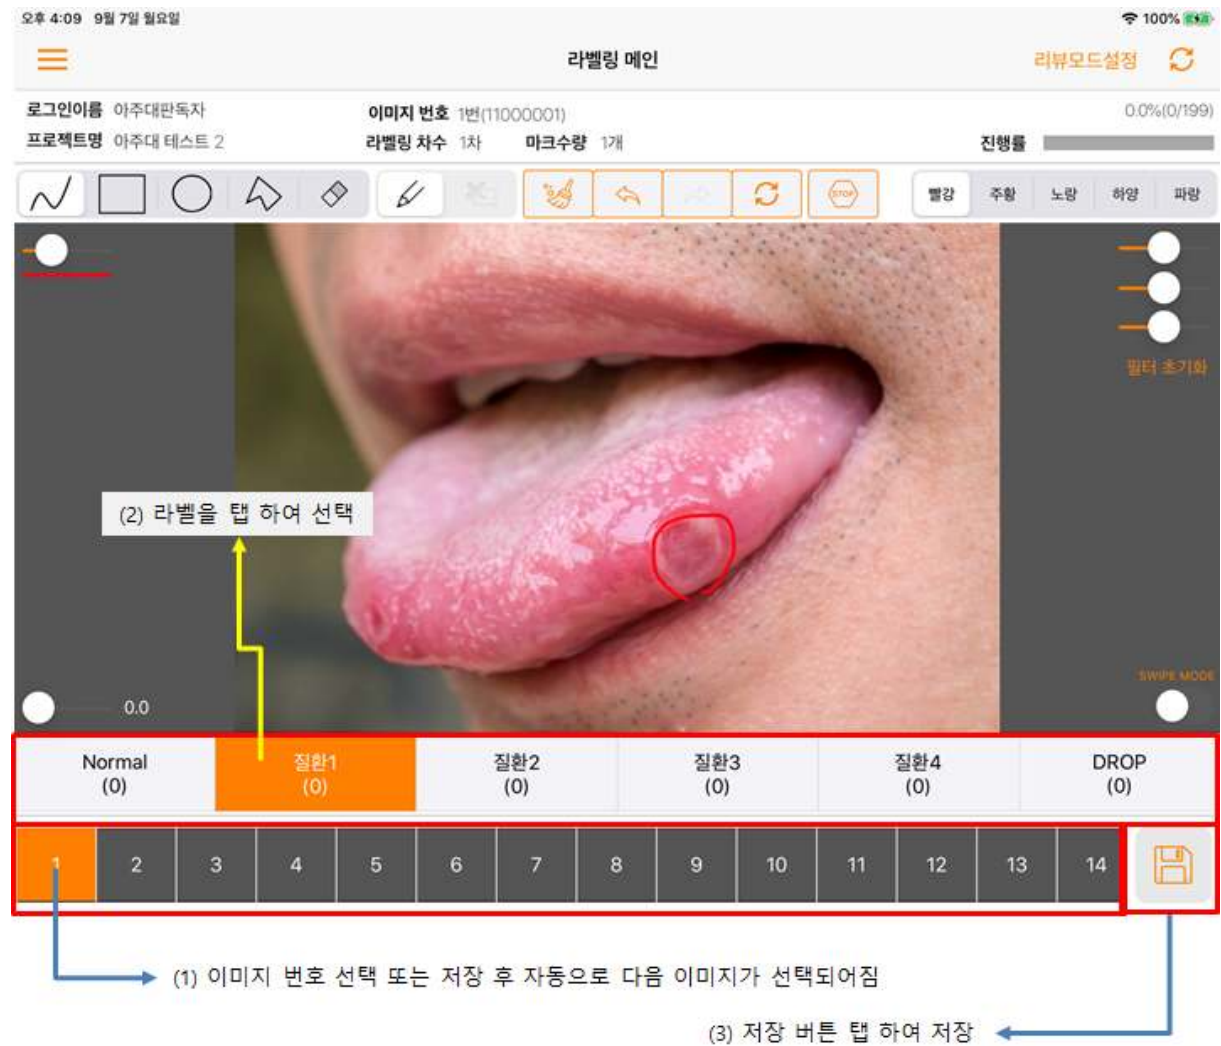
오후 4:09 9월 7일 월요일

100%

라벨링 메인

리뷰모드설정

로그인이름 아주대판독자
프로젝트명 아주대 테스트 2

이미지 번호 1번(11000001)
라벨링 차수 1차 마크수량 1개

0.0%(0/199)
진행률

STOP

빨강 주황 노랑 하양 파랑

필터 초기화

(2) 라벨을 탭 하여 선택

SWIPE MODE

0.0

| Normal (0) | 질환1 (0) | 질환2 (0) | 질환3 (0) | 질환4 (0) | DROP (0) |
|---|---|---|---|---|---|

| 1 | 2 | 3 | 4 | 5 | 6 | 7 | 8 | 9 | 10 | 11 | 12 | 13 | 14 |
|---|---|---|---|---|---|---|---|---|---|---|---|---|---|

(1) 이미지 번호 선택 또는 저장 후 자동으로 다음 이미지가 선택되어짐

(3) 저장 버튼 탭 하여 저장